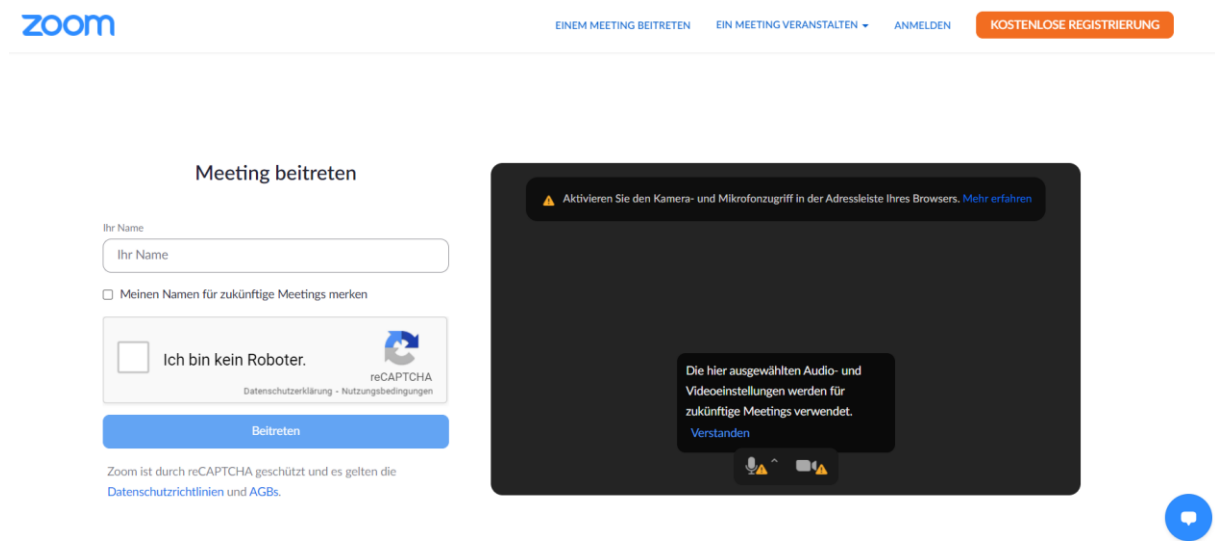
zoom

EINEM MEETING BEITRETEN EIN MEETING VERANSTALTEN ANMELDEN KOSTENLOSE REGISTRIERUNG

Meeting beitreten

Ihr Name

Ihr Name

Meinen Namen für zukünftige Meetings merken

Ich bin kein Roboter.

reCAPTCHA

Datenschutzerklärung - Nutzungsbedingungen

Beitreten

Zoom ist durch reCAPTCHA geschützt und es gelten die Datenschutzrichtlinien und AGBs.

Aktivieren Sie den Kamera- und Mikrofonzugriff in der Adressleiste Ihres Browsers. Mehr erfahren

Die hier ausgewählten Audio- und Videoeinstellungen werden für zukünftige Meetings verwendet.

Verstanden